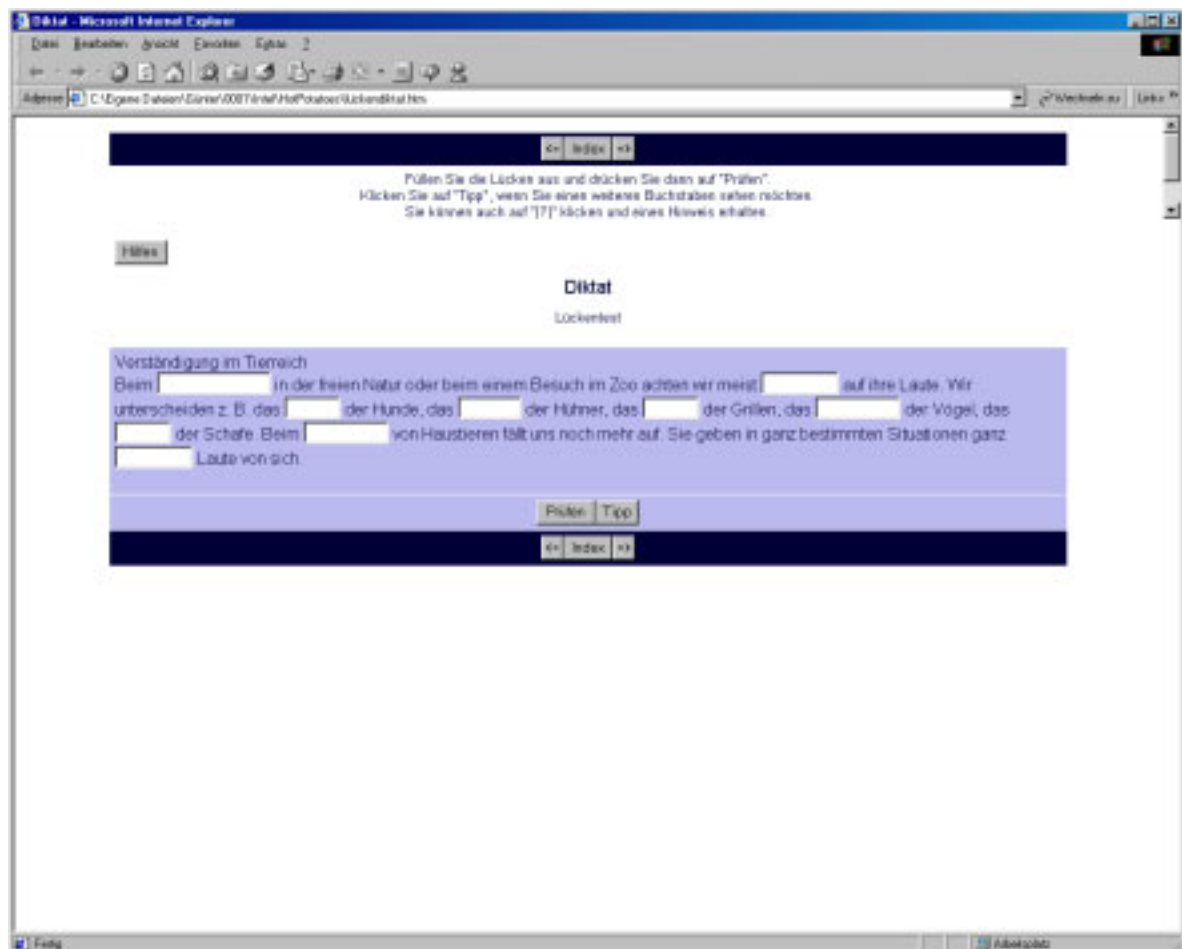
Diktat - Microsoft Internet Explorer

Datei Bearbeiten Ansicht Favoriten Extras ?

Adresse C:\Eigene Dateien\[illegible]\HotPotatoes\Lückendiktat.htm

Wechseln zu Links

<= Index =>

Füllen Sie die Lücken aus und drücken Sie dann auf "Prüfen".
Klicken Sie auf "Tipp", wenn Sie einen weiteren Buchstaben sehen möchten.
Sie können auch auf "[?]" klicken und einen Hinweis erhalten.

Hilfen

Diktat

Lückentext

Verständigung im Tierreich
Beim [ ] in der freien Natur oder beim einem Besuch im Zoo achten wir meist [ ] auf ihre Laute. Wir unterscheiden z. B. das [ ] der Hunde, das [ ] der Hühner, das [ ] der Grillen, das [ ] der Vögel, das [ ] der Schafe. Beim [ ] von Haustieren fällt uns noch mehr auf. Sie geben in ganz bestimmten Situationen ganz [ ] Laute von sich.

Prüfen Tipp

<= Index =>

Fertig

Arbeitsplatz